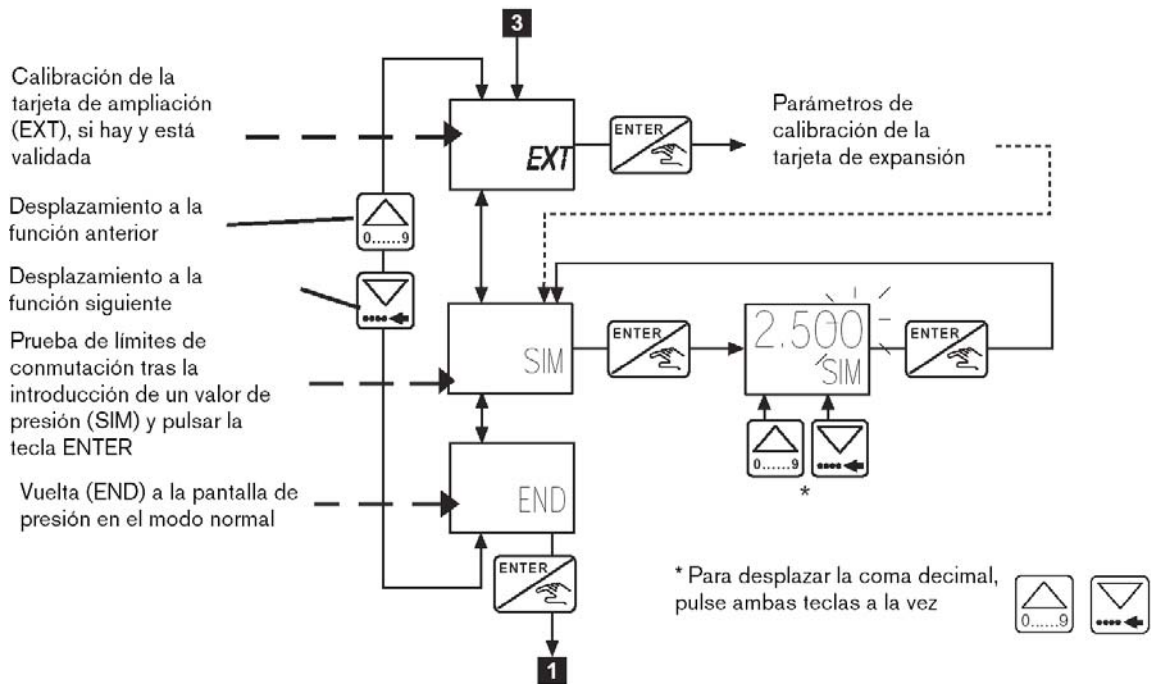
3

Calibración de la tarjeta de ampliación (EXT), si hay y está validada

EXT

ENTER

Parámetros de calibración de la tarjeta de expansión

Desplazamiento a la función anterior

0......9

Desplazamiento a la función siguiente

Prueba de límites de conmutación tras la introducción de un valor de presión (SIM) y pulsar la tecla ENTER

SIM

ENTER

2.500
SIM

ENTER

0......9

*

Vuelta (END) a la pantalla de presión en el modo normal

END

ENTER

* Para desplazar la coma decimal, pulse ambas teclas a la vez

0......9

1